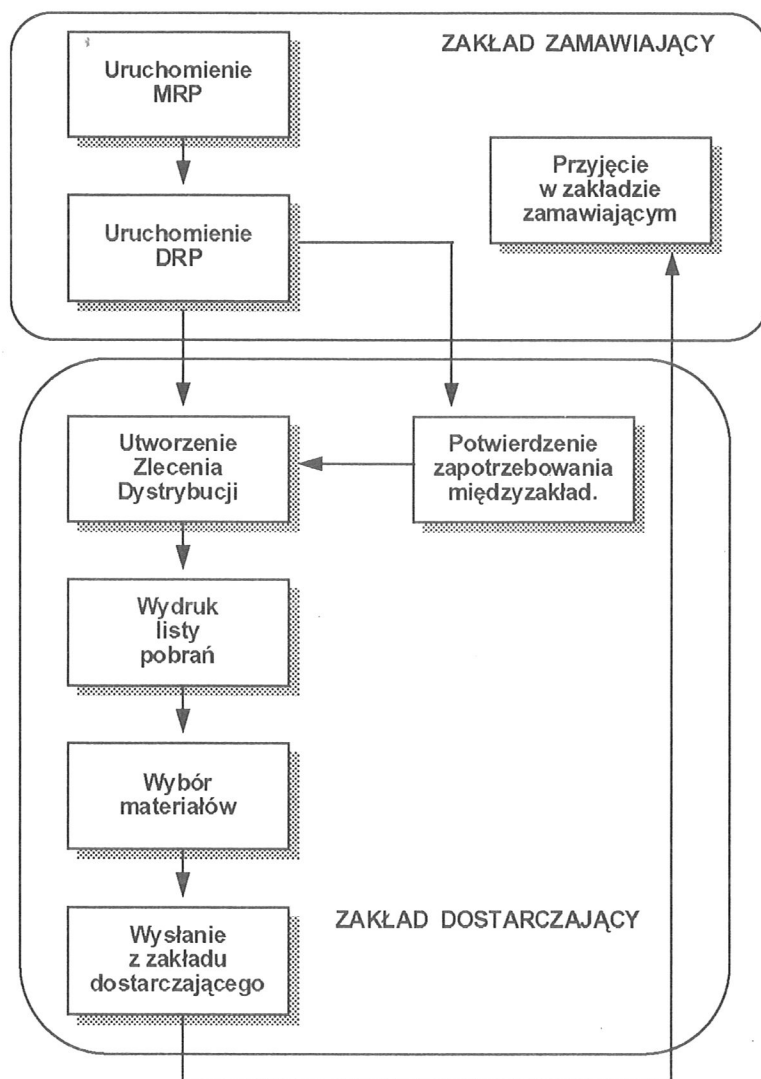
ZAKŁAD ZAMAWIAJĄCY

Uruchomienie MRP

Uruchomienie DRP

Przyjęcie w zakładzie zamawiającym

Utworzenie Zlecenia Dystrybucji

Potwierdzenie zapotrzebowania międzyzakład.

Wydruk listy pobrań

Wybór materiałów

Wysłanie z zakładu dostarczającego

ZAKŁAD DOSTARCZAJĄCY